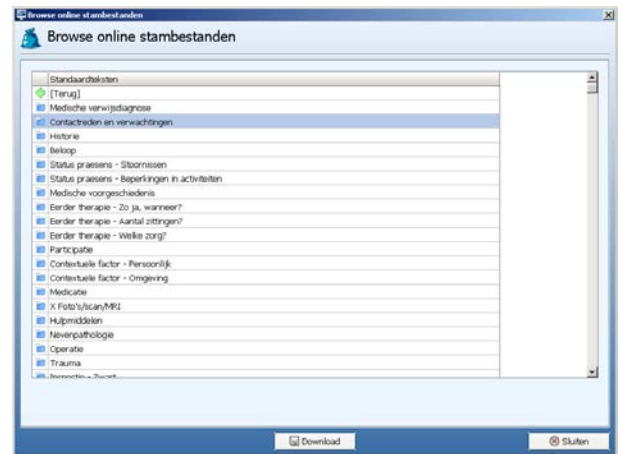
Browse online stambestanden

Browse online stambestanden

| Standaardteksten |
|---|
| [Terug] |
| Medische verwijsdiagnose |
| Contactreden en verwachtingen |
| Historie |
| Beloop |
| Status praesens - Stoornissen |
| Status praesens - Beperkingen in activiteiten |
| Medische voorgeschiedenis |
| Eerder therapie - Zo ja, wanneer? |
| Eerder therapie - Aantal zittingen? |
| Eerder therapie - Welke zorg? |
| Participatie |
| Contextuele factor - Persoonlijk |
| Contextuele factor - Omgeving |
| Medicatie |
| X Foto's/scan/MRI |
| Hulpmiddelen |
| Nevenpathologie |
| Operatie |
| Trauma |
| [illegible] |

Download

Sluiten